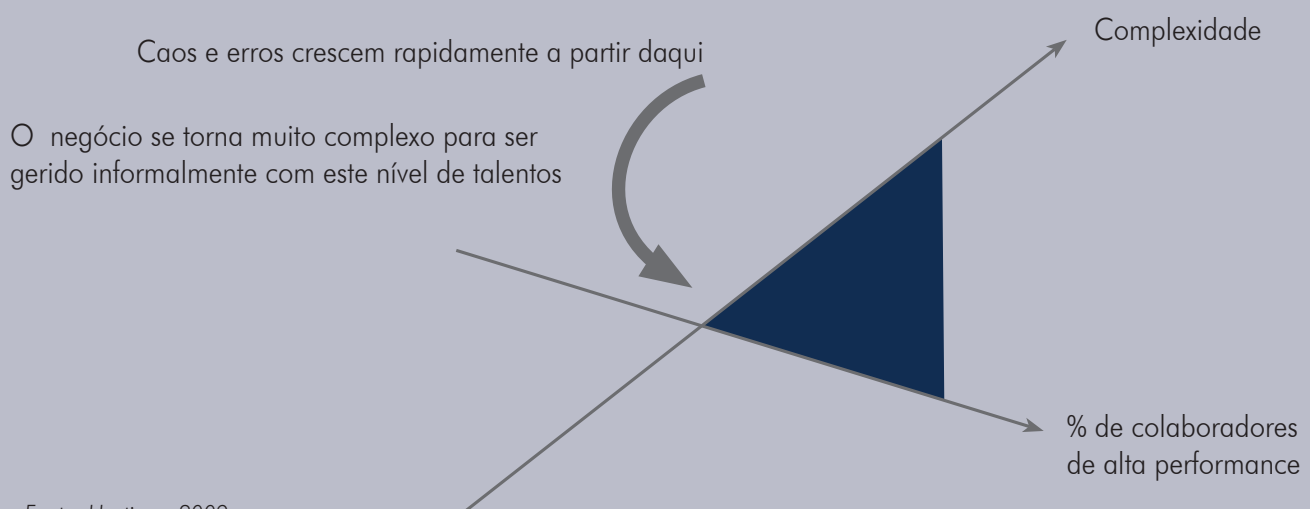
Complexidade

Caos e erros crescem rapidamente a partir daqui

O negócio se torna muito complexo para ser gerido informalmente com este nível de talentos

% de colaboradores de alta performance

Fonte: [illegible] 2009